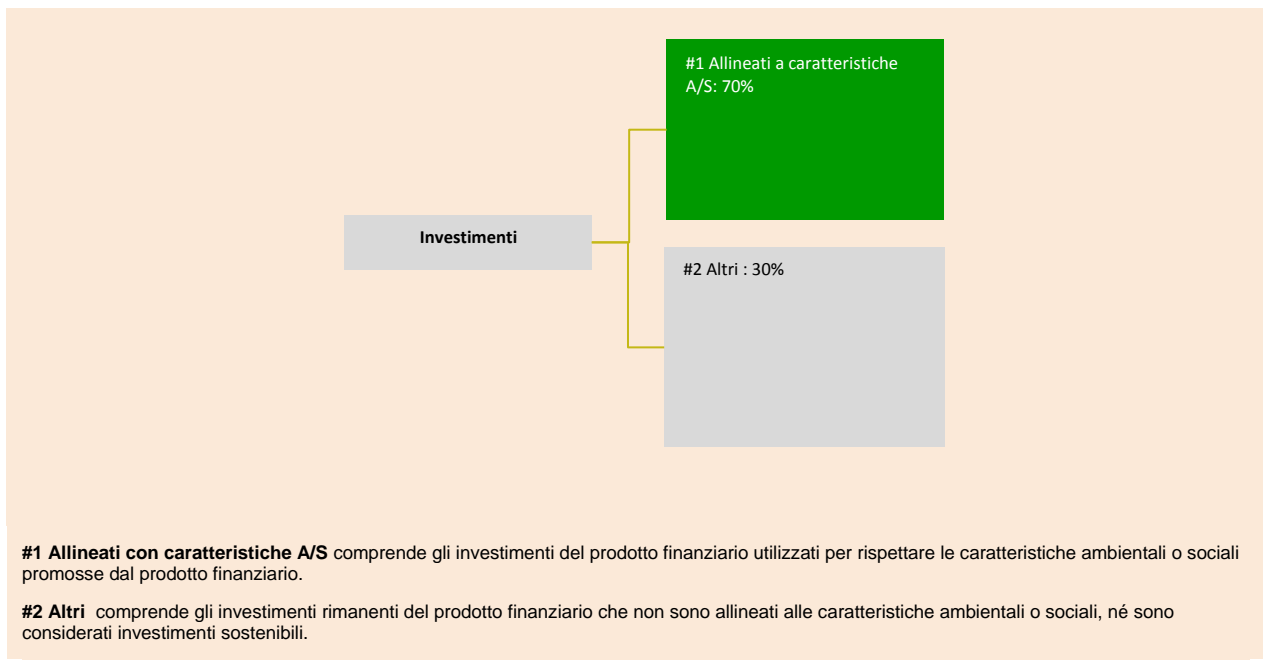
Investimenti

#1 Allineati a caratteristiche A/S: 70%

#2 Altri : 30%

**#1 Allineati con caratteristiche A/S** comprende gli investimenti del prodotto finanziario utilizzati per rispettare le caratteristiche ambientali o sociali promosse dal prodotto finanziario.

**#2 Altri** comprende gli investimenti rimanenti del prodotto finanziario che non sono allineati alle caratteristiche ambientali o sociali, né sono considerati investimenti sostenibili.